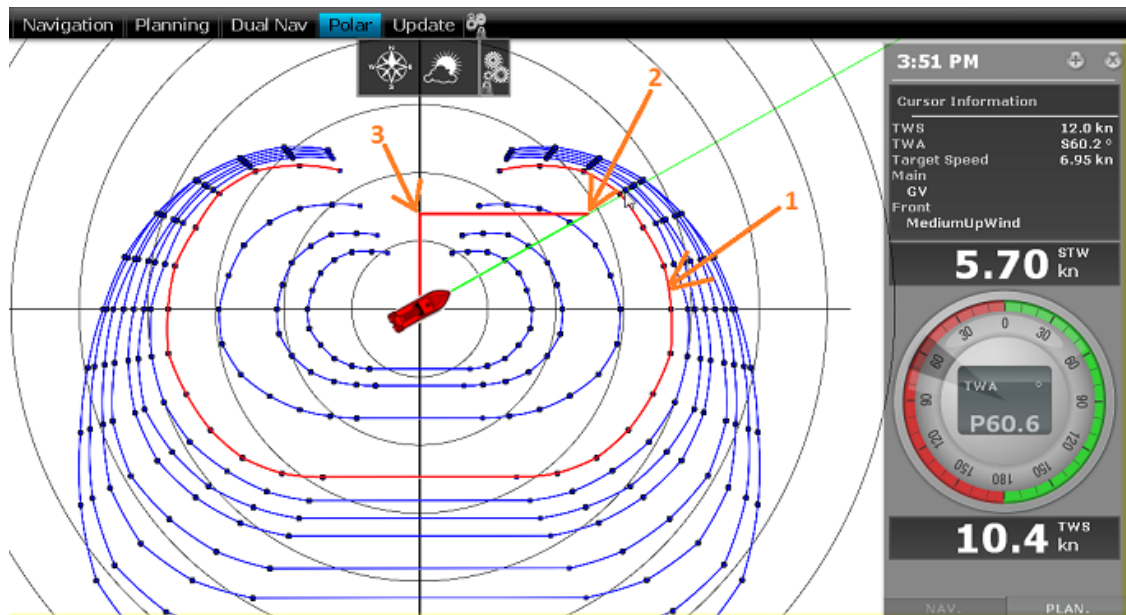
Navigation | Planning | Dual Nav | Polar | Update

3:51 PM

Cursor Information

| | |
|---|---|
| TWS | 12.0 kn |
| TWA | S60.2 ° |
| Target Speed | 6.95 kn |
| Main | |
| GV | |
| Front | |
| MediumUpWind | |

5.70 STW kn

0 30 60 90 120 150 180 150 120 90 60 30

TWA °

P60.6

10.4 TWS kn

3
2
1

NAV. PLAN.